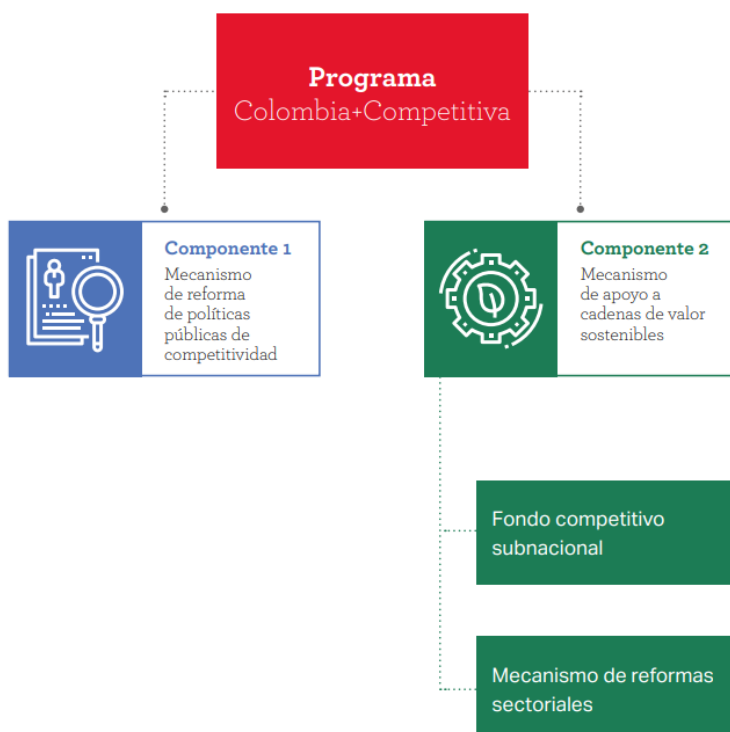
Programa
Colombia+Competitiva

Componente 1
Mecanismo de reforma de políticas públicas de competitividad

Componente 2
Mecanismo de apoyo a cadenas de valor sostenibles

Fondo competitivo subnacional

Mecanismo de reformas sectoriales